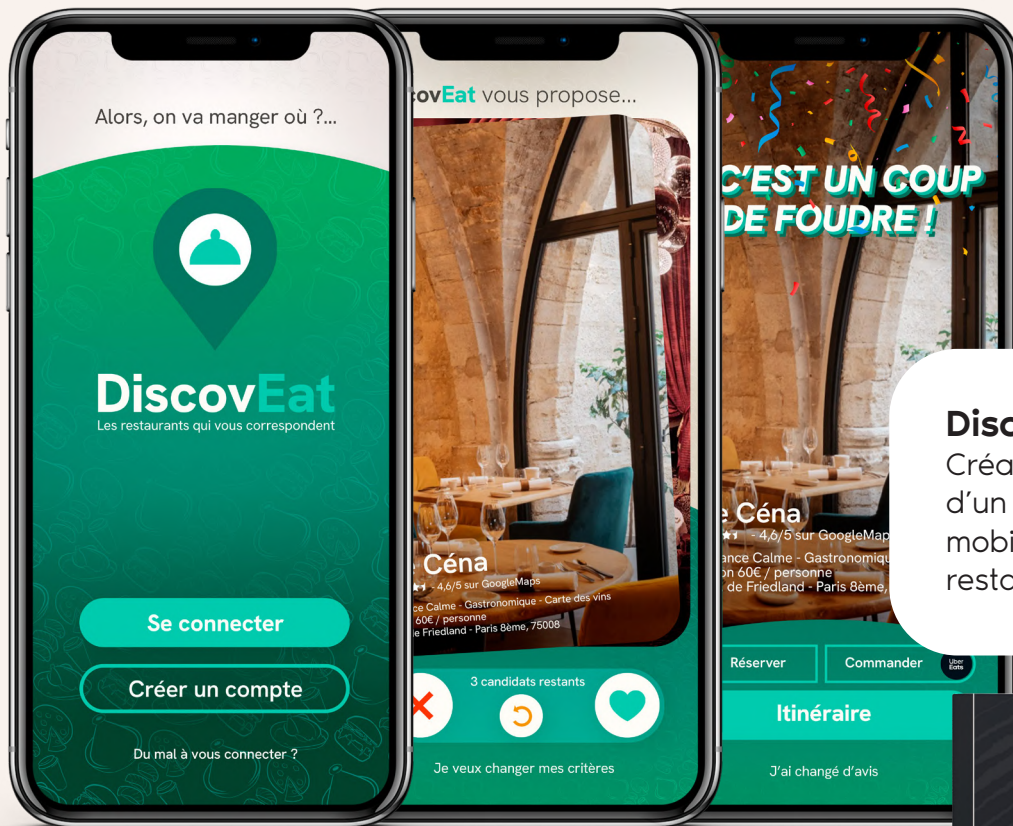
Alors, on va manger où ?...

DiscovEat
Les restaurants qui vous correspondent

Se connecter

Créer un compte

Du mal à vous connecter ?

covEat vous propose...

e Céna
- 4,6/5 sur GoogleMaps
ce Calme - Gastronomique - Carte des vins
60€ / personne
e Friedland - Paris 8ème, 75008

3 candidats restants

Je veux changer mes critères

C'EST UN COUP DE FOUDRE !

e Céna
- 4,6/5 sur GoogleMap
ance Calme - Gastronomiqu
n 60€ / personne
de Friedland - Paris 8ème,

Réserver

Commander

Uber Eats

Itinéraire

J'ai changé d'avis

Disc
Créa
d'un
mobi
resto